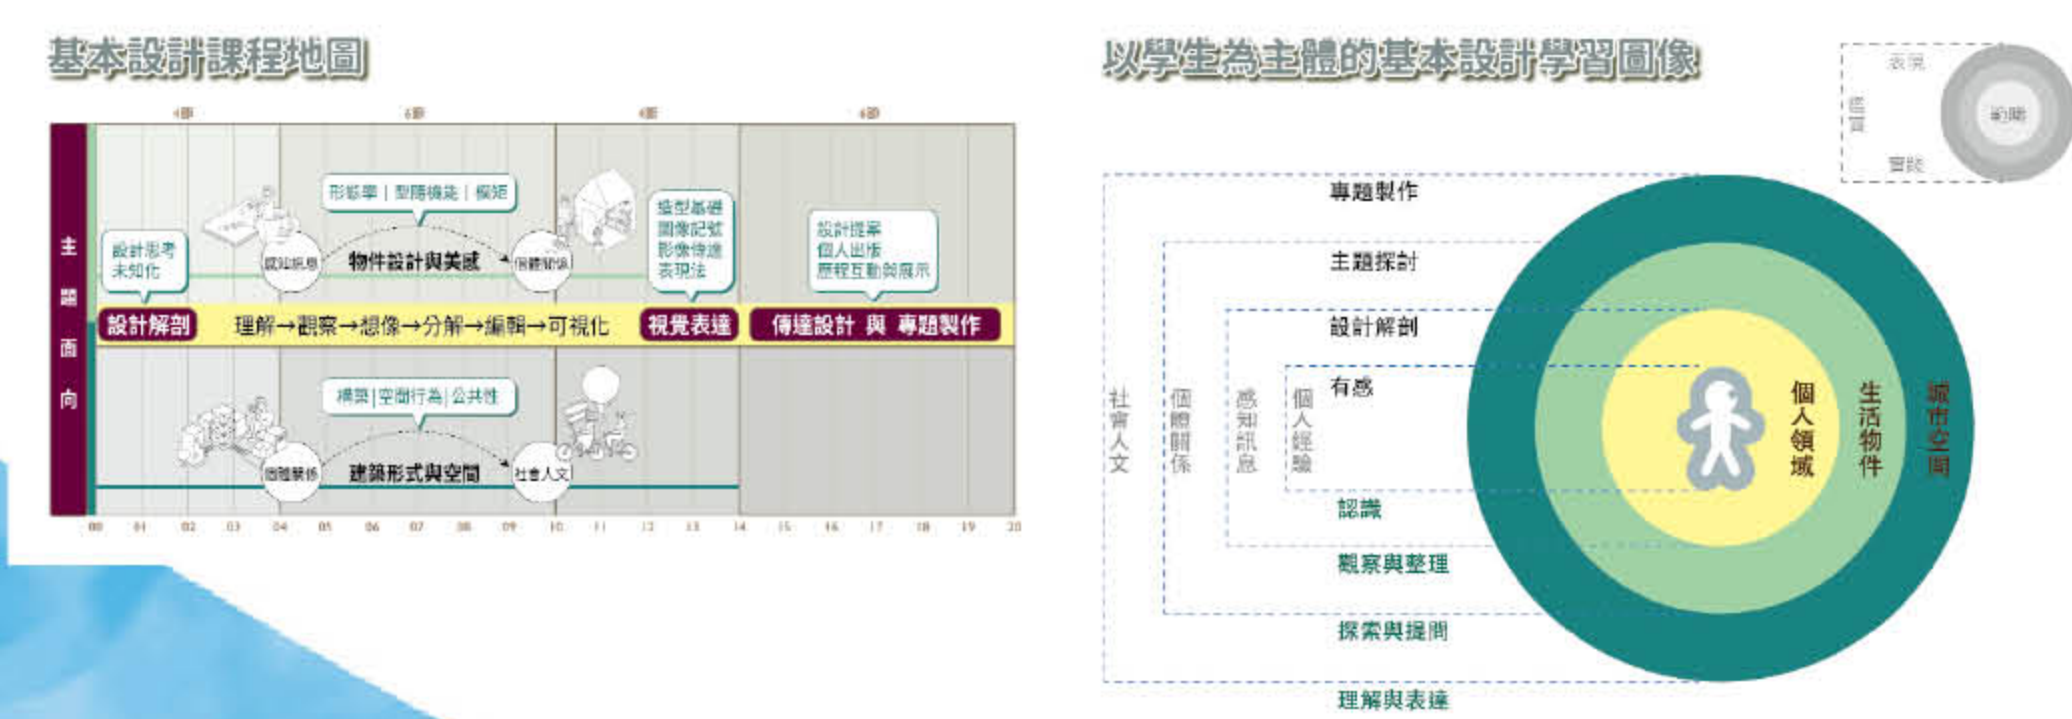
基本設計課程地圖

4節 6節 4節 6節

主題面向

設計思考 未知化

形態學 | 型態構築 | 模矩

認知訊息

物件設計與美感

個體關係

造型基礎 圖像記號 影像傳達 表現法

設計提案 個人出版 歷程互動與展示

設計解剖

理解→觀察→想像→分解→編輯→可視化

視覺表達

傳達設計 與 專題製作

構築 | 空間行為 | 公共性

個體關係

建築形式與空間

社會人文

00 01 02 03 04 05 06 07 08 09 10 11 12 13 14 15 16 17 18 19 20

以學生為主體的基本設計學習圖像

表現

體驗

範疇

實踐

專題製作

主題探討

設計解剖

有感

社會人文

個體關係

感知訊息

個人經驗

認識

觀察與整理

探索與提問

理解與表達

個人領域

生活物件

城市空間